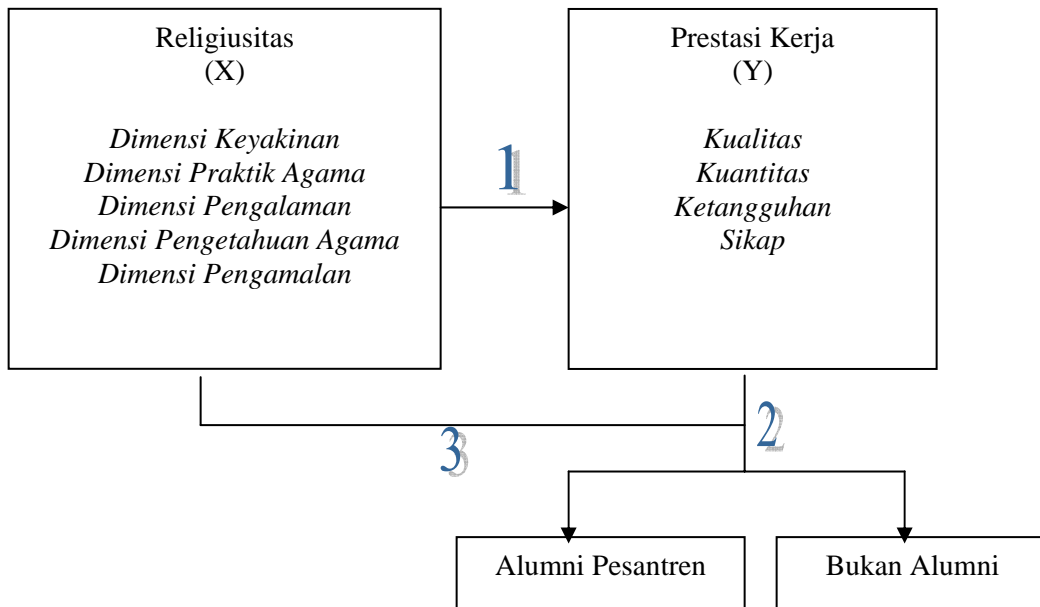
Religiusitas
(X)

*Dimensi Keyakinan*
*Dimensi Praktik Agama*
*Dimensi Pengalaman*
*Dimensi Pengetahuan Agama*
*Dimensi Pengamalan*

1

Prestasi Kerja
(Y)

*Kualitas*
*Kuantitas*
*Ketangguhan*
*Sikap*

3

2

Alumni Pesantren

Bukan Alumni